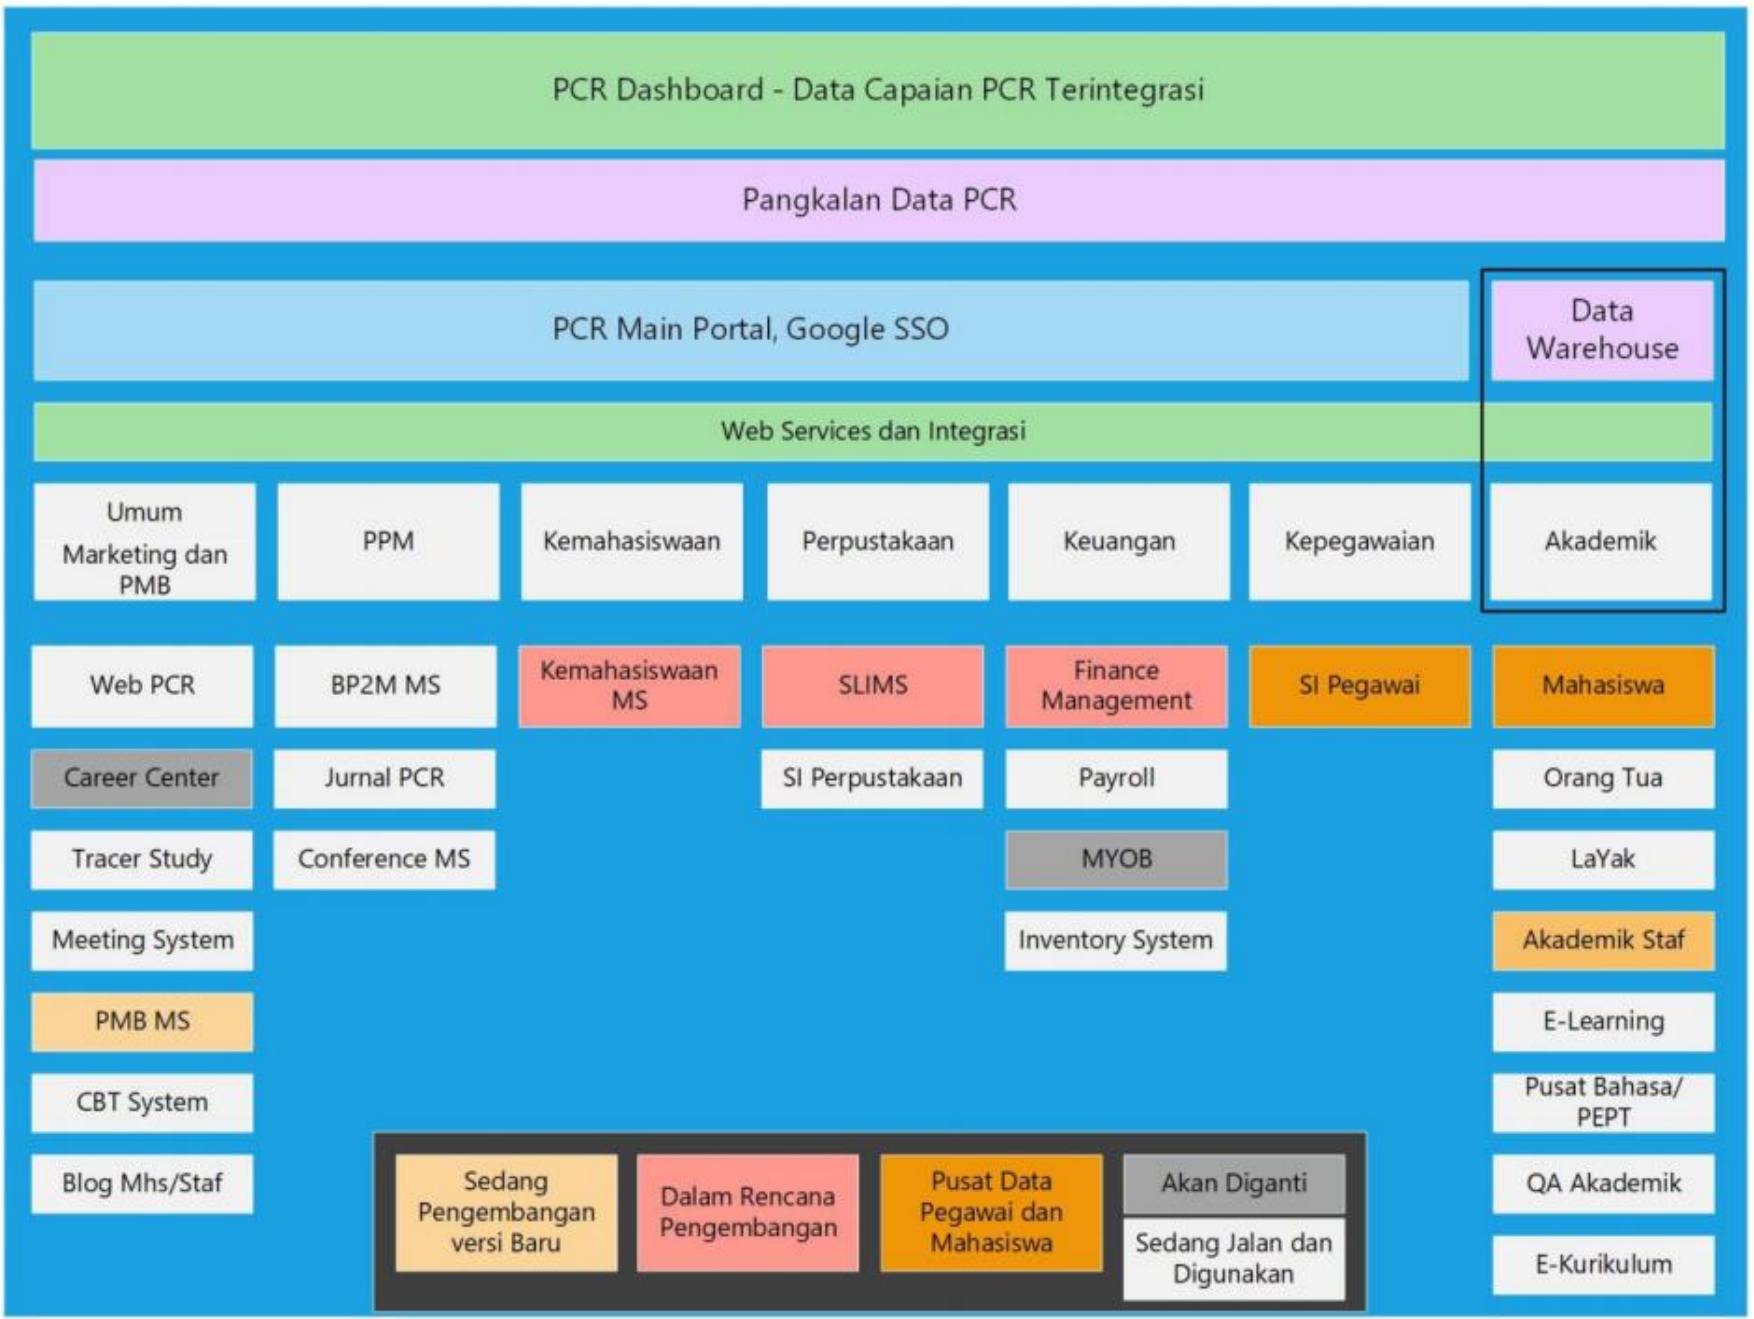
PCR Dashboard - Data Capaian PCR Terintegrasi

Pangkalan Data PCR

PCR Main Portal, Google SSO

Data Warehouse

Web Services dan Integrasi

Umum Marketing dan PMB

PPM

Kemahasiswaan

Perpustakaan

Keuangan

Kepegawaian

Akademik

Web PCR

Career Center

Tracer Study

Meeting System

PMB MS

CBT System

Blog Mhs/Staf

BP2M MS

Jurnal PCR

Conference MS

Kemahasiswaan MS

SLIMS

SI Perpustakaan

Finance Management

Payroll

MYOB

Inventory System

SI Pegawai

Mahasiswa

Orang Tua

LaYak

Akademik Staf

E-Learning

Pusat Bahasa/ PEPT

QA Akademik

E-Kurikulum

Sedang Pengembangan versi Baru

Dalam Rencana Pengembangan

Pusat Data Pegawai dan Mahasiswa

Akan Diganti

Sedang Jalan dan Digunakan